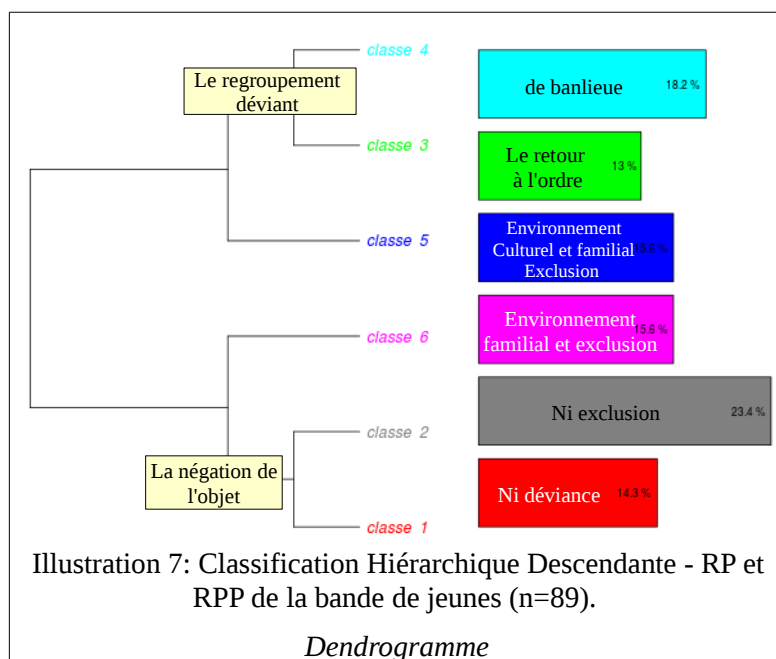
Le regroupement déviant

classe 4

de banlieue 18.2 %

classe 3

Le retour à l'ordre 13 %

classe 5

Environnement Culturel et familial Exclusion 15.6 %

classe 6

Environnement familial et exclusion 15.6 %

Ni exclusion 23.4 %

classe 2

La négation de l'objet

Ni déviance 14.3 %

classe 1

Illustration 7: Classification Hiérarchique Descendante - RP et RPP de la bande de jeunes (n=89).

Dendrogramme